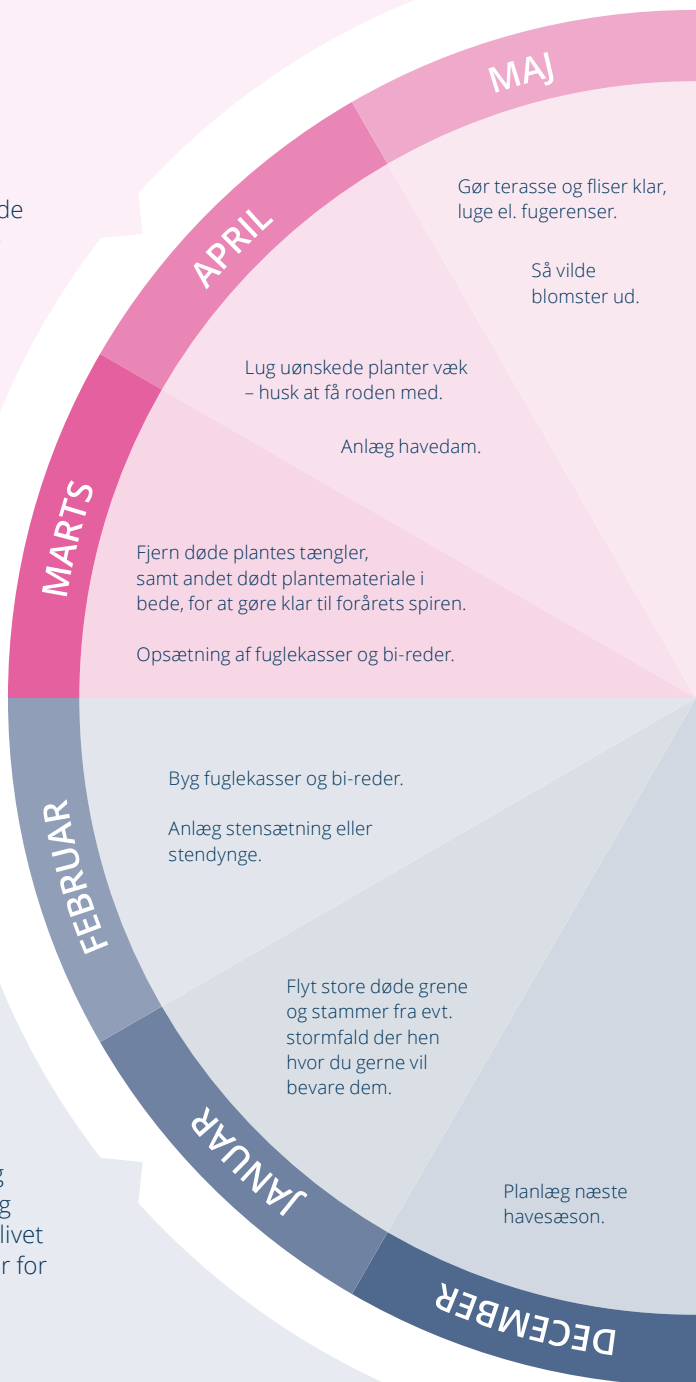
de

MAJ

Gør terasse og fliser klar, luge el. fugerenser.

Så vilde blomster ud.

APRIL

Lug uønskede planter væk – husk at få roden med.

Anlæg havedam.

MARTS

Fjern døde plantes tængler, samt andet dødt plantemateriale i bede, for at gøre klar til forårets spiren.

Opsætning af fuglekasser og bi-reder.

FEBRUAR

Byg fuglekasser og bi-reder.

Anlæg stensætning eller stendynge.

JANUAR

Flyt store døde grene og stammer fra evt. stormfald der hen hvor du gerne vil bevare dem.

DECEMBER

Planlæg næste havesæson.

g
g
livet
r for